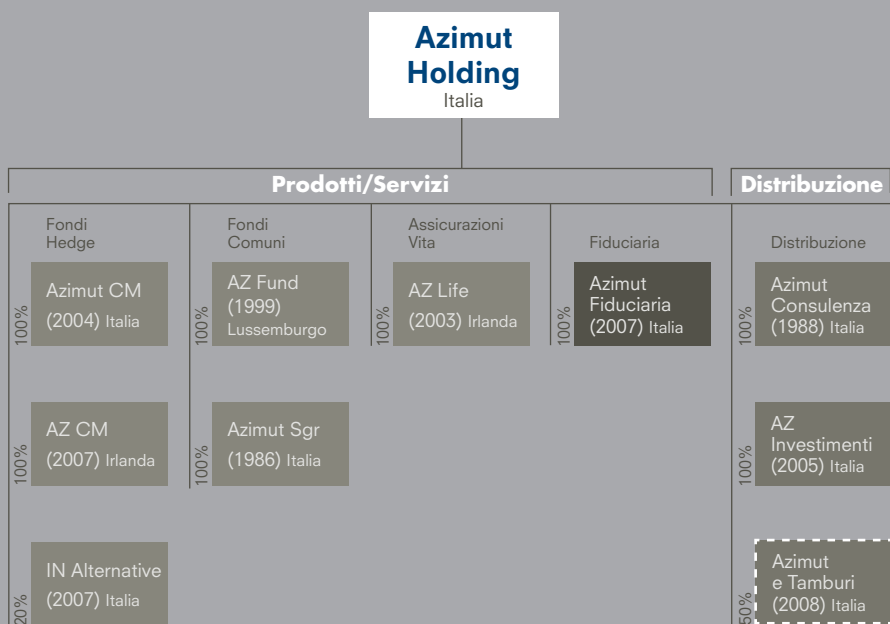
Azimut Holding
Italia

Prodotti/Servizi

Distribuzione

Fondi Hedge

100%
Azimut CM
(2004) Italia

100%
AZ CM
(2007) Irlanda

20%
IN Alternative
(2007) Italia

Fondi Comuni

100%
AZ Fund
(1999)
Lussemburgo

100%
Azimut Sgr
(1986) Italia

Assicurazioni Vita

100%
AZ Life
(2003) Irlanda

Fiduciaria

100%
Azimut Fiduciaria
(2007) Italia

Distribuzione

100%
Azimut Consulenza
(1988) Italia

100%
AZ Investimenti
(2005) Italia

50%
Azimut e Tamburi
(2008) Italia